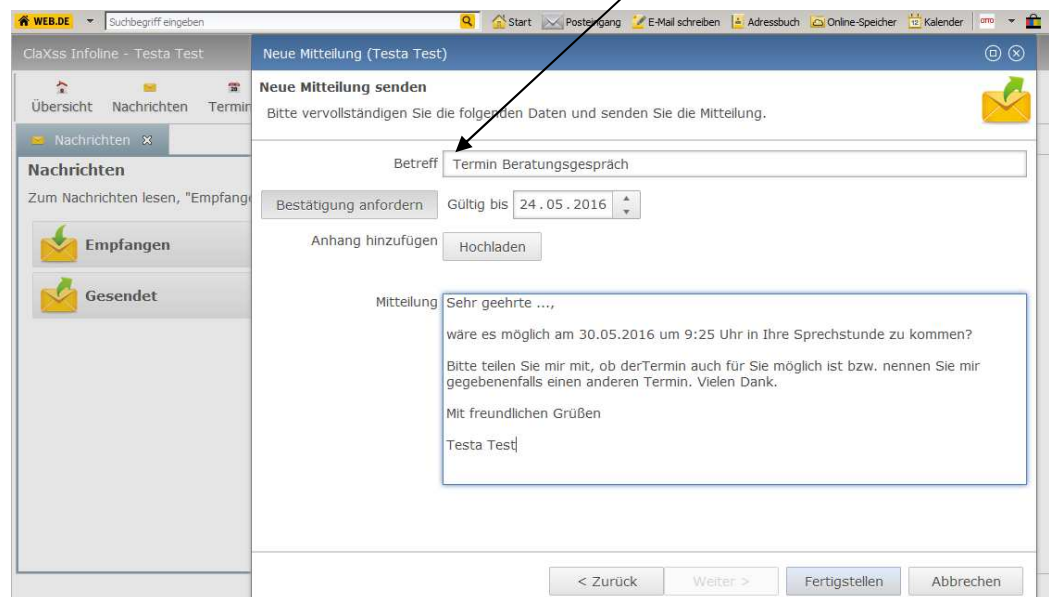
WEB.DE Suchbegriff eingeben Start Posteingang E-Mail schreiben Adressbuch Online-Speicher Kalender OTTO

ClaXss Infoline - Testa Test

Übersicht Nachrichten Termin

Nachrichten

Nachrichten

Zum Nachrichten lesen, "Empfang

Empfangen

Gesendet

Neue Mitteilung (Testa Test)

Neue Mitteilung senden

Bitte vervollständigen Sie die folgenden Daten und senden Sie die Mitteilung.

Betreff Termin Beratungsgespräch

Bestätigung anfordern Gültig bis 24.05.2016

Anhang hinzufügen Hochladen

Mitteilung Sehr geehrte ...,

wäre es möglich am 30.05.2016 um 9:25 Uhr in Ihre Sprechstunde zu kommen?

Bitte teilen Sie mir mit, ob derTermin auch für Sie möglich ist bzw. nennen Sie mir gegebenenfalls einen anderen Termin. Vielen Dank.

Mit freundlichen Grüßen

Testa Test

< Zurück Weiter > Fertigstellen Abbrechen